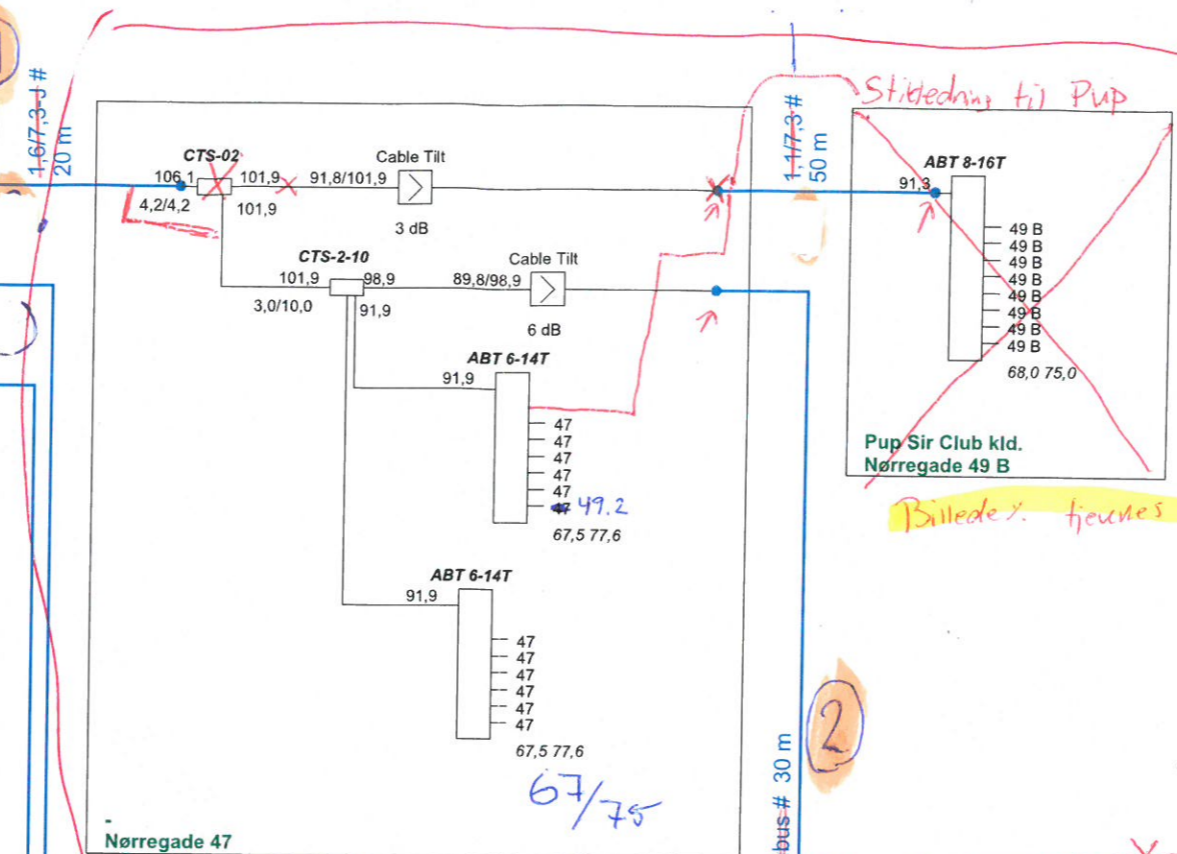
1,6/7,3 J #
20 m

CTS-02
106,1
4,2/4,2
101,9
101,9
91,8/101,9
Cable Tilt
3 dB

CTS-2-10
101,9
98,9
3,0/10,0
91,9
89,8/98,9
Cable Tilt
6 dB

1,1/7,3 #
50 m

Stikledning til Pup

ABT 8-16T
91,3
49 B
49 B
49 B
49 B
49 B
49 B
49 B
49 B
68,0 75,0

Pup Sir Club kld.
Nørregade 49 B

Billeder tjenes

ABT 6-14T
91,9
47
47
47
47
47
47 49.2
67,5 77,6

ABT 6-14T
91,9
47
47
47
47
47
47
67,5 77,6

67/75

2

bus # 30 m

-
Nørregade 47